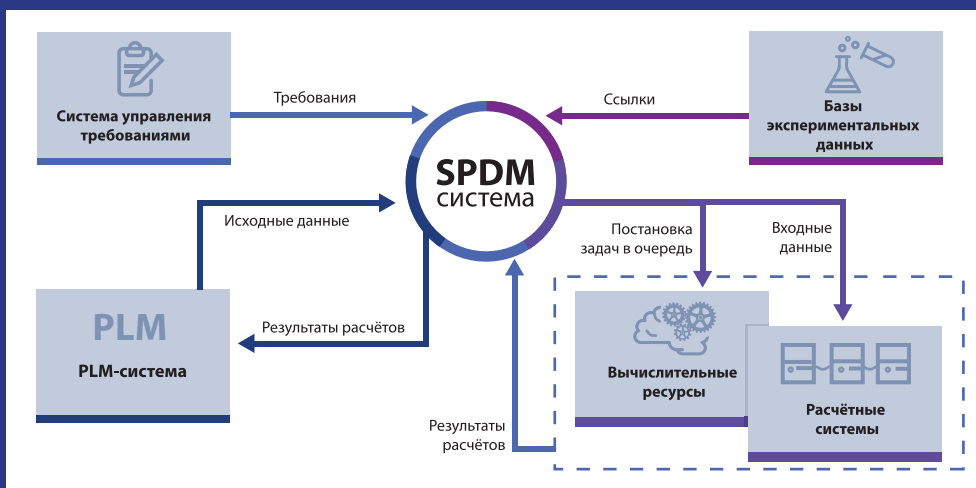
Система управления требованиями

Требования

SPDM система

Ссылки

Базы экспериментальных данных

Исходные данные

Постановка задач в очередь

Входные данные

PLM

PLM-система

Результаты расчётов

Вычислительные ресурсы

Расчётные системы

Результаты расчётов